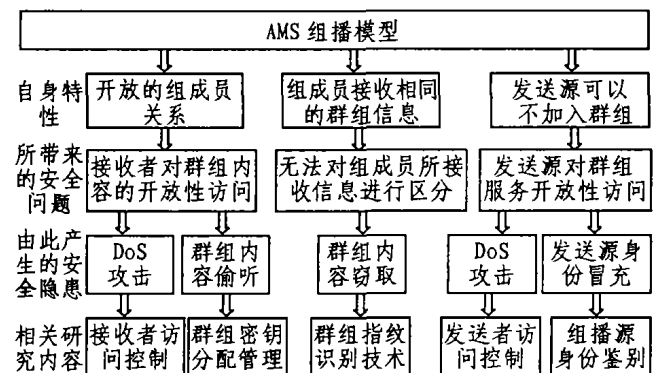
AMS 组播模型

自身特性

开放的组成员关系

组成员接收相同的群组信息

发送源可以不加入群组

所带来的安全问题

接收者对群组内容的开放性访问

无法对组成员所接收信息进行区分

发送源对群组服务开放性访问

由此产生的安全隐患

DoS 攻击

群组内容偷听

群组内容窃取

DoS 攻击

发送源身份冒充

相关研究内容

接收者访问控制

群组密钥分配管理

群组指纹识别技术

发送者访问控制

组播源身份鉴别